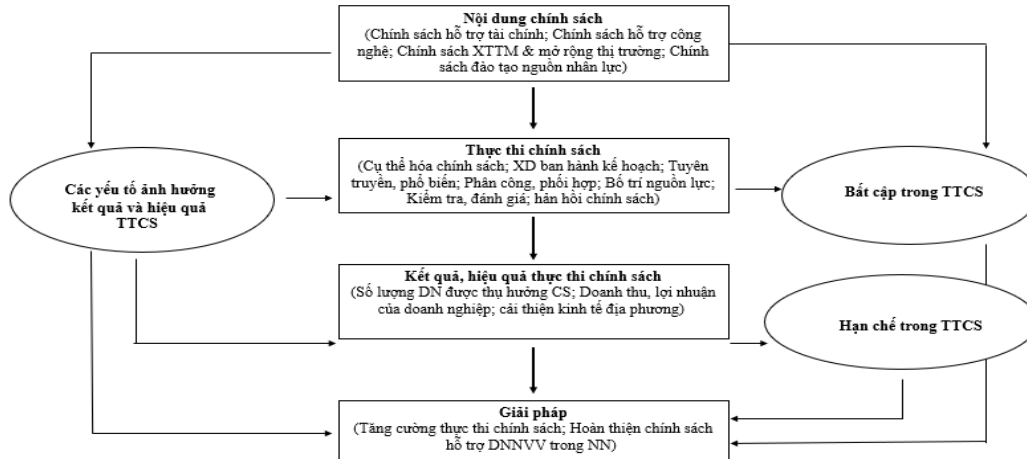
Nội dung chính sách
(Chính sách hỗ trợ tài chính; Chính sách hỗ trợ công nghệ; Chính sách XTTM & mở rộng thị trường; Chính sách đào tạo nguồn nhân lực)

Các yếu tố ảnh hưởng kết quả và hiệu quả TTCS

Thực thi chính sách
(Cụ thể hóa chính sách; XD ban hành kế hoạch; Tuyên truyền, phổ biến; Phân công, phối hợp; Bố trí nguồn lực; Kiểm tra, đánh giá; hản hồi chính sách)

Bất cập trong TTCS

Kết quả, hiệu quả thực thi chính sách
(Số lượng DN được thụ hưởng CS; Doanh thu, lợi nhuận của doanh nghiệp; cải thiện kinh tế địa phương)

Hạn chế trong TTCS

Giải pháp
(Tăng cường thực thi chính sách; Hoàn thiện chính sách hỗ trợ DNNVV trong NN)